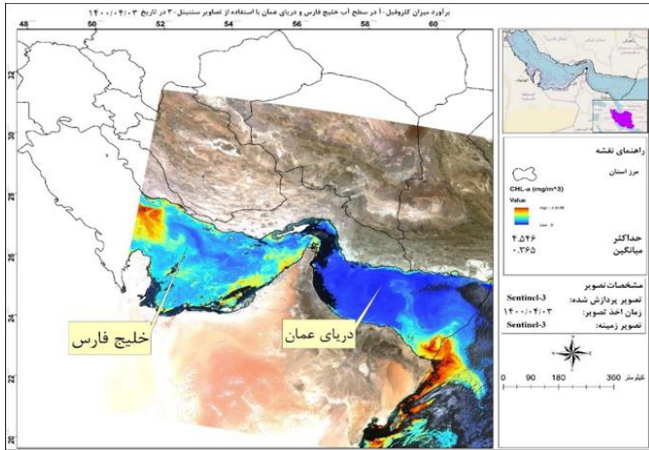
برآورد میزان کلروفیل-a در سطح آب خلیج فارس و دریای عمان با استفاده از تصاویر سنتینل ۳ در تاریخ ۱۴۰۰/۰۴/۰۳

48 50 52 54 56 58 60

32 30 28 26 24 22 20

راهنمای نقشه

مرز استان

CHL-a (mg/m^3)

Value

High : 4.526

Low : 0

حداکثر ۴.۵۲۶

میانگین ۰.۳۶۵

مشخصات تصویر

تصویر پردازش شده: Sentinel-3

زمان اخذ تصویر: ۱۴۰۰/۰۴/۰۳

تصویر زمینه: Sentinel-3

کیلومتر 0 90 180 360

خلیج فارس

دریای عمان